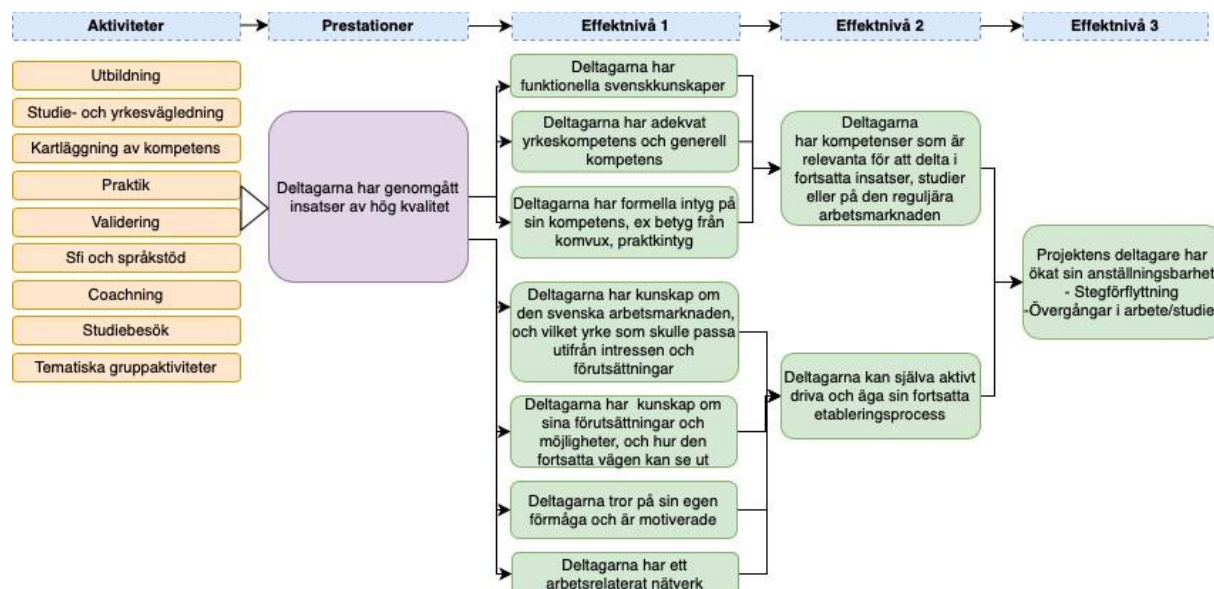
Aktiviteter

Prestationer

Effektnivå 1

Effektnivå 2

Effektnivå 3

Utbildning

Studie- och yrkesvägledning

Kartläggning av kompetens

Praktik

Validering

Sfi och språkstöd

Coachning

Studiebesök

Tematiska gruppaktiviteter

Deltagarna har genomgått insatser av hög kvalitet

Deltagarna har funktionella svenskkunskaper

Deltagarna har adekvat yrkeskompetens och generell kompetens

Deltagarna har formella intyg på sin kompetens, ex betyg från komvux, praktikintyg

Deltagarna har kunskap om den svenska arbetsmarknaden, och vilket yrke som skulle passa utifrån intressen och förutsättningar

Deltagarna har kunskap om sina förutsättningar och möjligheter, och hur den fortsatta vägen kan se ut

Deltagarna tror på sin egen förmåga och är motiverade

Deltagarna har ett arbetsrelaterat nätverk

Deltagarna har kompetenser som är relevanta för att delta i fortsatta insatser, studier eller på den reguljära arbetsmarknaden

Deltagarna kan själva aktivt driva och äga sin fortsatta etableringsprocess

Projektens deltagare har ökat sin anställningsbarhet
- Stegförflyttning
-Övergångar i arbete/studie